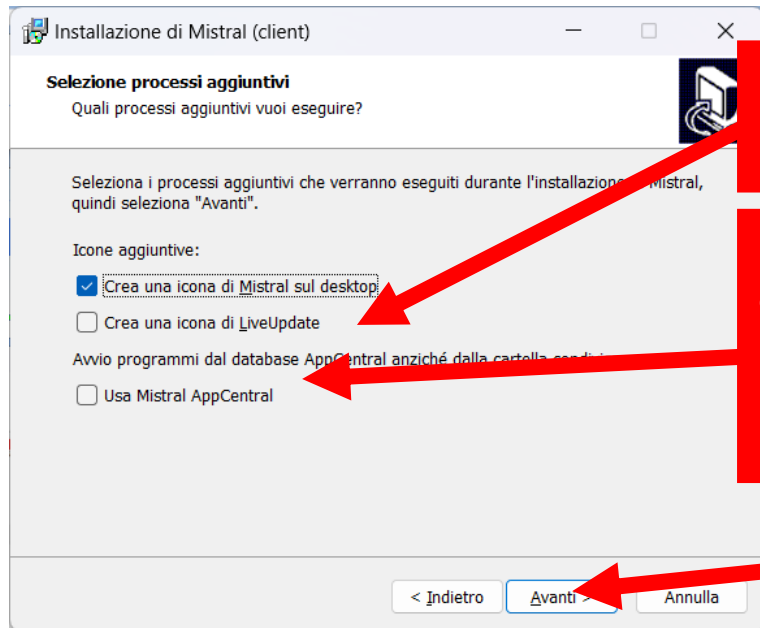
Installazione di Mistral (client)

Selezione processi aggiuntivi
Quali processi aggiuntivi vuoi eseguire?

Seleziona i processi aggiuntivi che verranno eseguiti durante l'installazione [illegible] Mistral, quindi seleziona "Avanti".

Icone aggiuntive:

Crea una icona di Mistral sul desktop

Crea una icona di LiveUpdate

Avvio programmi dal database AppCentral anziché dalla cartella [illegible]

Usa Mistral AppCentral

< Indietro
Avanti >
Annulla